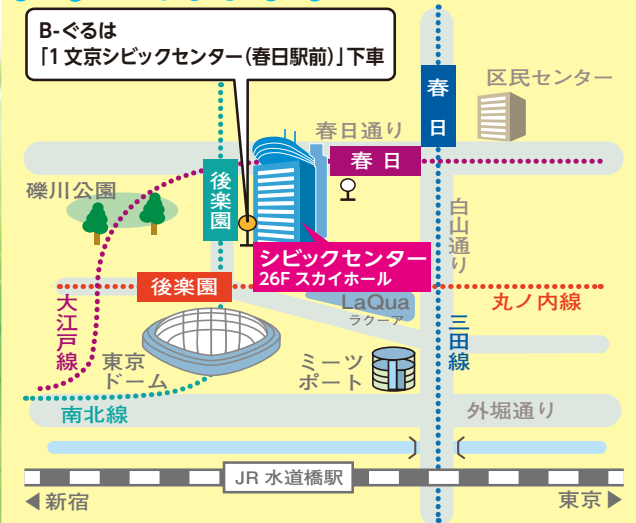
B-ぐるは
「1 文京シビックセンター(春日駅前)」下車

春日

区民センター

春日通り

春日

礫川公園

後楽園

白山通り

シビックセンター
26F スカイホール

後楽園

丸ノ内線

大江戸線

LaQua
ラクーア

三田線

東京ドーム

ミーツポート

南北線

外堀通り

JR 水道橋駅

◀新宿

東京▶